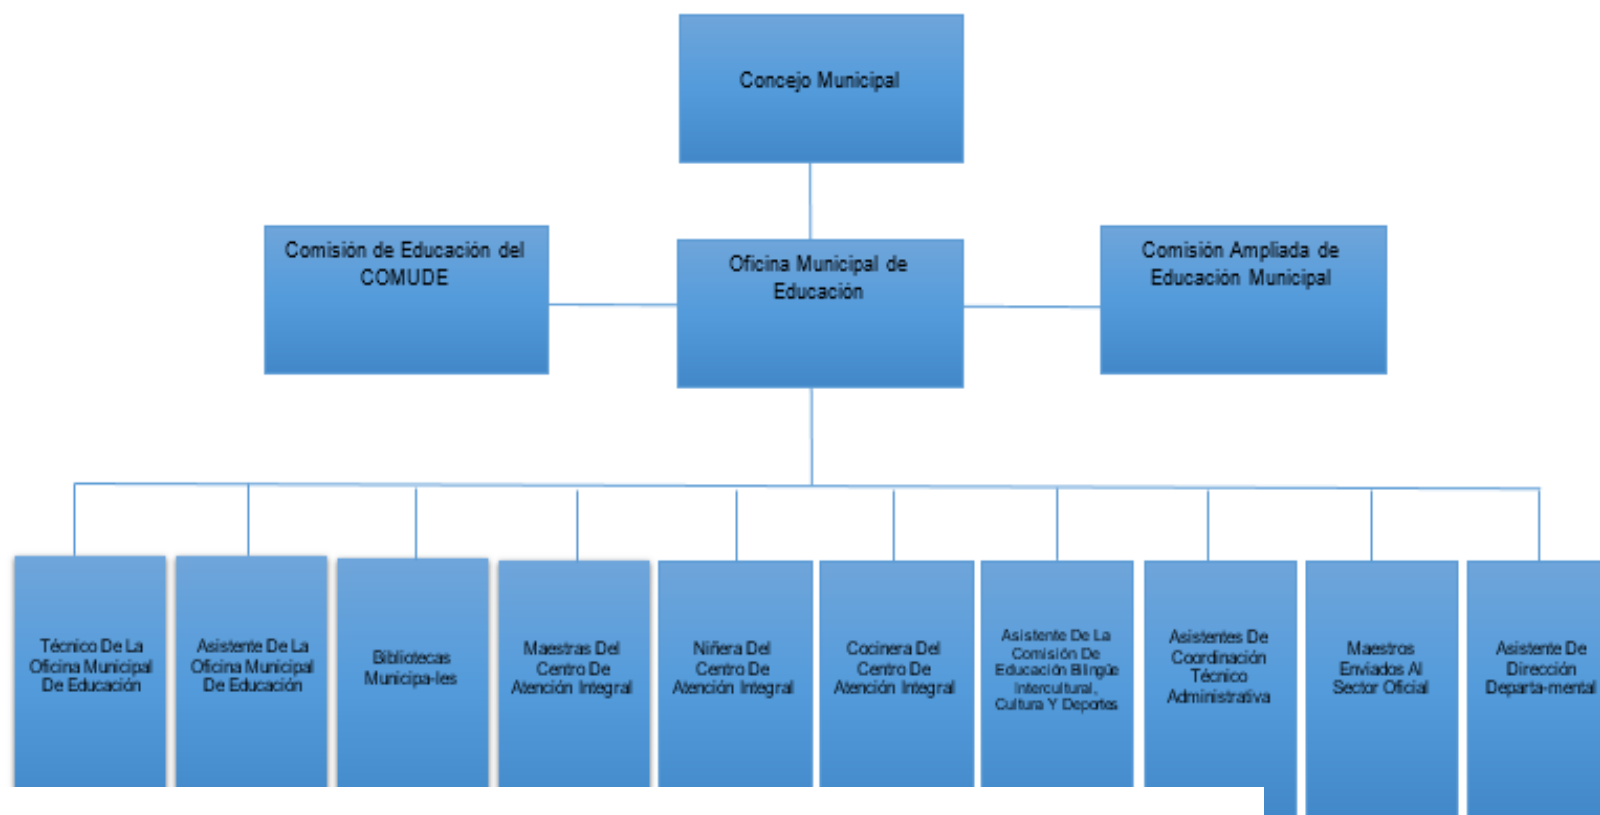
Concejo Municipal

Comisión de Educación del COMUDE

Oficina Municipal de Educación

Comisión Ampliada de Educación Municipal

Técnico De La Oficina Municipal De Educación

Asistente De La Oficina Municipal De Educación

Bibliotecas Municipa-les

Maestras Del Centro De Atención Integral

Niñera Del Centro De Atención Integral

Cocinera Del Centro De Atención Integral

Asistente De La Comisión De Educación Bilingüe Intercultural, Cultura Y Deportes

Asistentes De Coordinación Técnico Administrativa

Maestros Enviados Al Sector Oficial

Asistente De Dirección Departa-mental